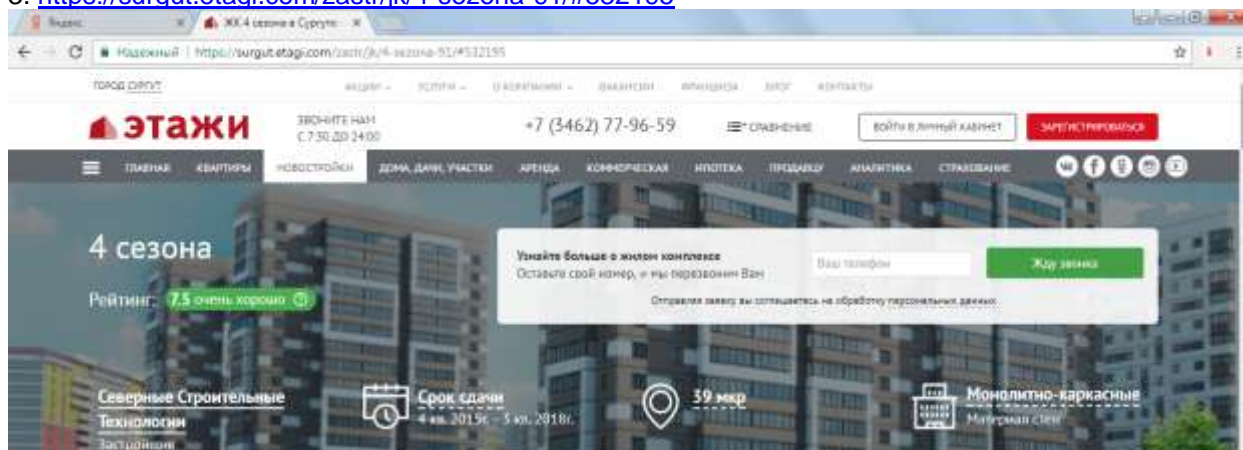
c. https://surgut.etagi.com/zastr/jk/4-sezona-91/#532195

Яндекс × ЖК 4 сезона в Сургуте ×

Надежный | https://surgut.etagi.com/zastr/jk/4-sezona-91/#532195

ГОРОД СУРГУТ АКЦИИ УСЛУГИ О КОМПАНИИ ВАКАНСИИ ФРАНШИЗА БЛОГ КОНТАКТЫ

этажи ЗВОНИТЕ НАМ С 7:30 ДО 24:00 +7 (3462) 77-96-59 СРАВНЕНИЕ ВОЙТИ В ЛИЧНЫЙ КАБИНЕТ ЗАРЕГИСТРИРОВАТЬСЯ

ГЛАВНАЯ КВАРТИРЫ НОВОСТРОЙКИ ДОМА, ДАЧИ, УЧАСТКИ АРЕНДА КОММЕРЧЕСКАЯ ИПОТЕКА ПРОДАВЦУ АНАЛИТИКА СТРАХОВАНИЕ

4 сезона

Рейтинг: 7.5 очень хорошо

Узнайте больше о жилом комплексе
Оставьте свой номер, и мы перезвоним Вам

Ваш телефон

Жду звонка

Отправляя заявку вы соглашаетесь на обработку персональных данных

Северные Строительные Технологии
Застройщик

Срок сдачи
4 кв. 2015г. - 3 кв. 2018г.

39 мкр

Монолитно-каркасные
Материал стен